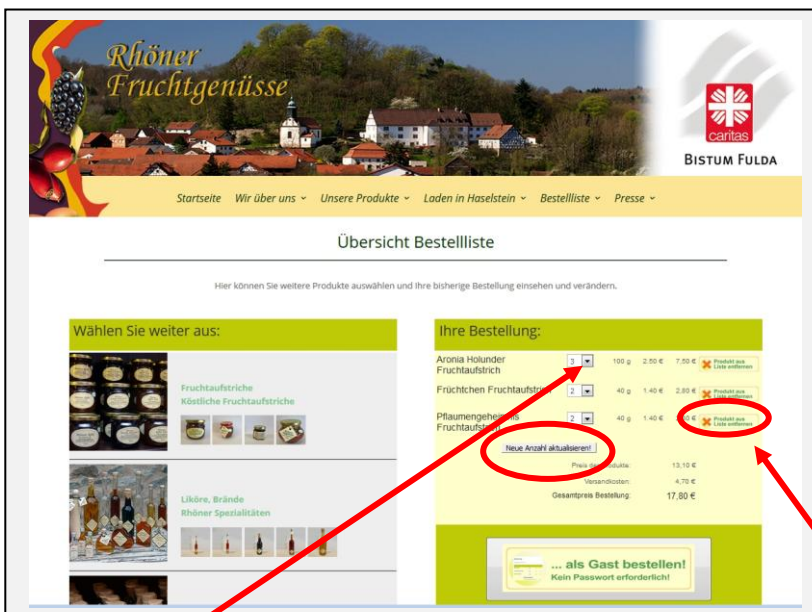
Rhöner Fruchtgenüsse

caritas

BISTUM FULDA

Startseite Wir über uns ˅ Unsere Produkte ˅ Laden in Haselstein ˅ Bestellliste ˅ Presse ˅

Übersicht Bestellliste

Hier können Sie weitere Produkte auswählen und Ihre bisherige Bestellung einsehen und verändern.

Wählen Sie weiter aus:

Fruchtaufstriche
Köstliche Fruchtaufstriche

Liköre, Brände
Rhöner Spezialitäten

Ihre Bestellung:

| | | | | | |
|---|---|---|---|---|---|
| Aronia Holunder Fruchtaufstrich | 3 | 100 g | 2,50 € | 7,50 € | Produkt aus Liste entfernen |
| Früchtchen Fruchtaufstrich | 2 | 40 g | 1,40 € | 2,80 € | Produkt aus Liste entfernen |
| Pflaumengeheimnis Fruchtaufstrich | 2 | 40 g | 1,40 € | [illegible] | Produkt aus Liste entfernen |

Neue Anzahl aktualisieren!

Preis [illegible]dukte: 13,10 €
Versandkosten: 4,70 €
Gesamtpreis Bestellung: 17,80 €

... als Gast bestellen!
Kein Passwort erforderlich!